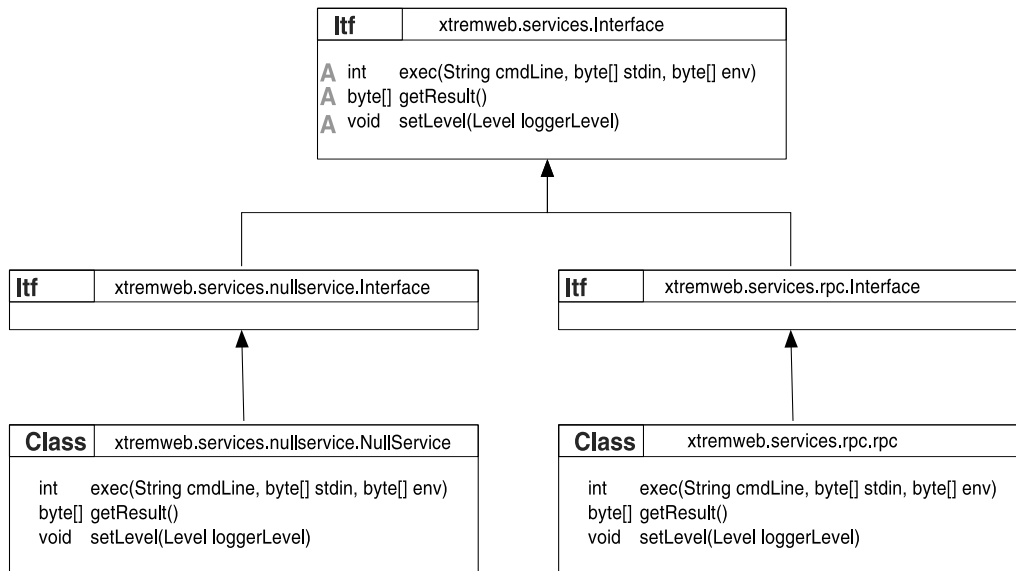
Itf xtremweb.services.Interface

A int exec(String cmdLine, byte[] stdin, byte[] env)
A byte[] getResult()
A void setLevel(Level loggerLevel)

Itf xtremweb.services.nullservice.Interface

Itf xtremweb.services.rpc.Interface

Class xtremweb.services.nullservice.NullService

int exec(String cmdLine, byte[] stdin, byte[] env)
byte[] getResult()
void setLevel(Level loggerLevel)

Class xtremweb.services.rpc.rpc

int exec(String cmdLine, byte[] stdin, byte[] env)
byte[] getResult()
void setLevel(Level loggerLevel)